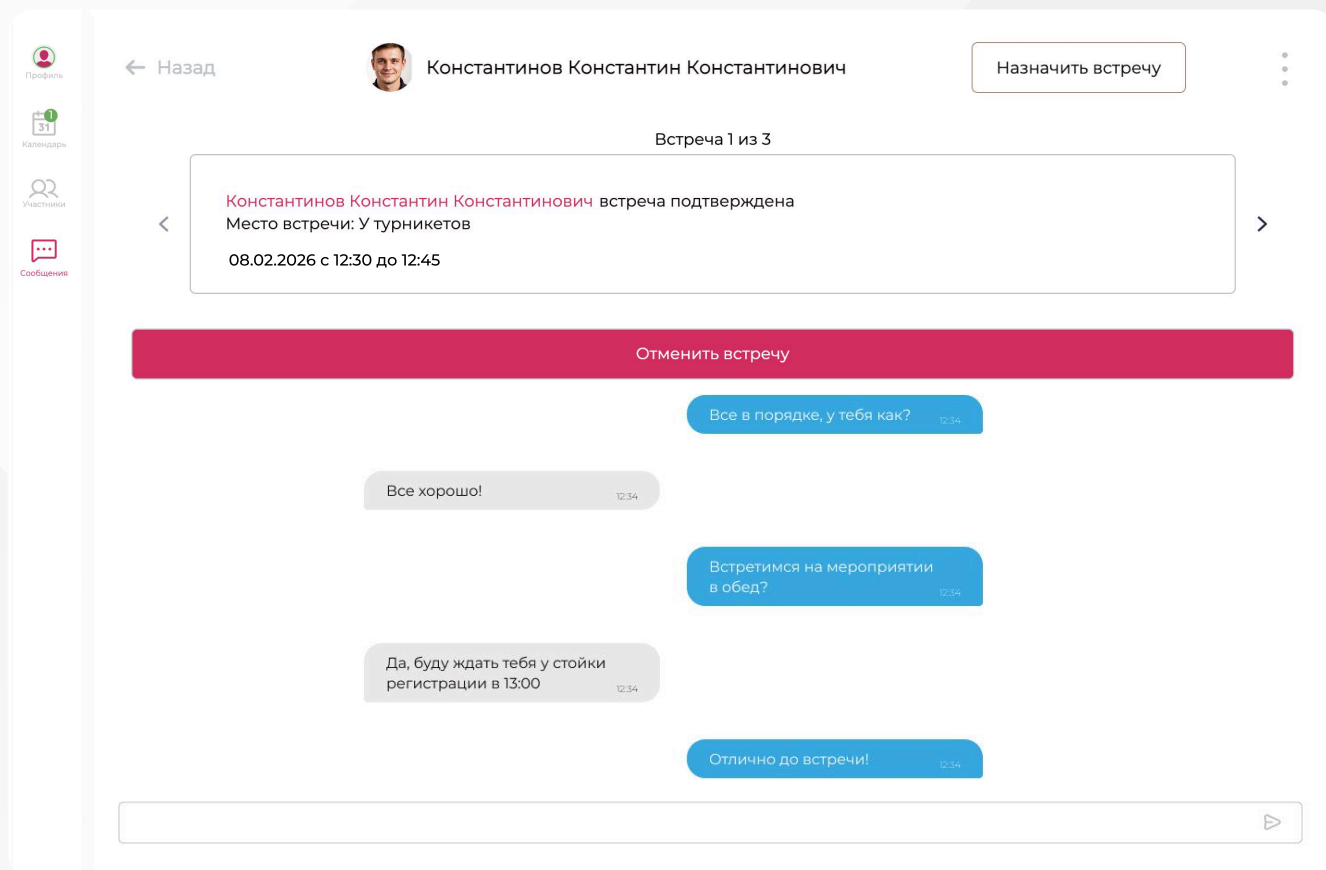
Профиль

1
31
Календарь

Участники

Сообщения

← Назад

Константинов Константин Константинович

Назначить встречу

Встреча 1 из 3

Константинов Константин Константинович встреча подтверждена
Место встречи: У турникетов

08.02.2026 с 12:30 до 12:45

Отменить встречу

Все в порядке, у тебя как? 12:34

Все хорошо! 12:34

Встретимся на мероприятии в обед? 12:34

Да, буду ждать тебя у стойки регистрации в 13:00 12:34

Отлично до встречи! 12:34